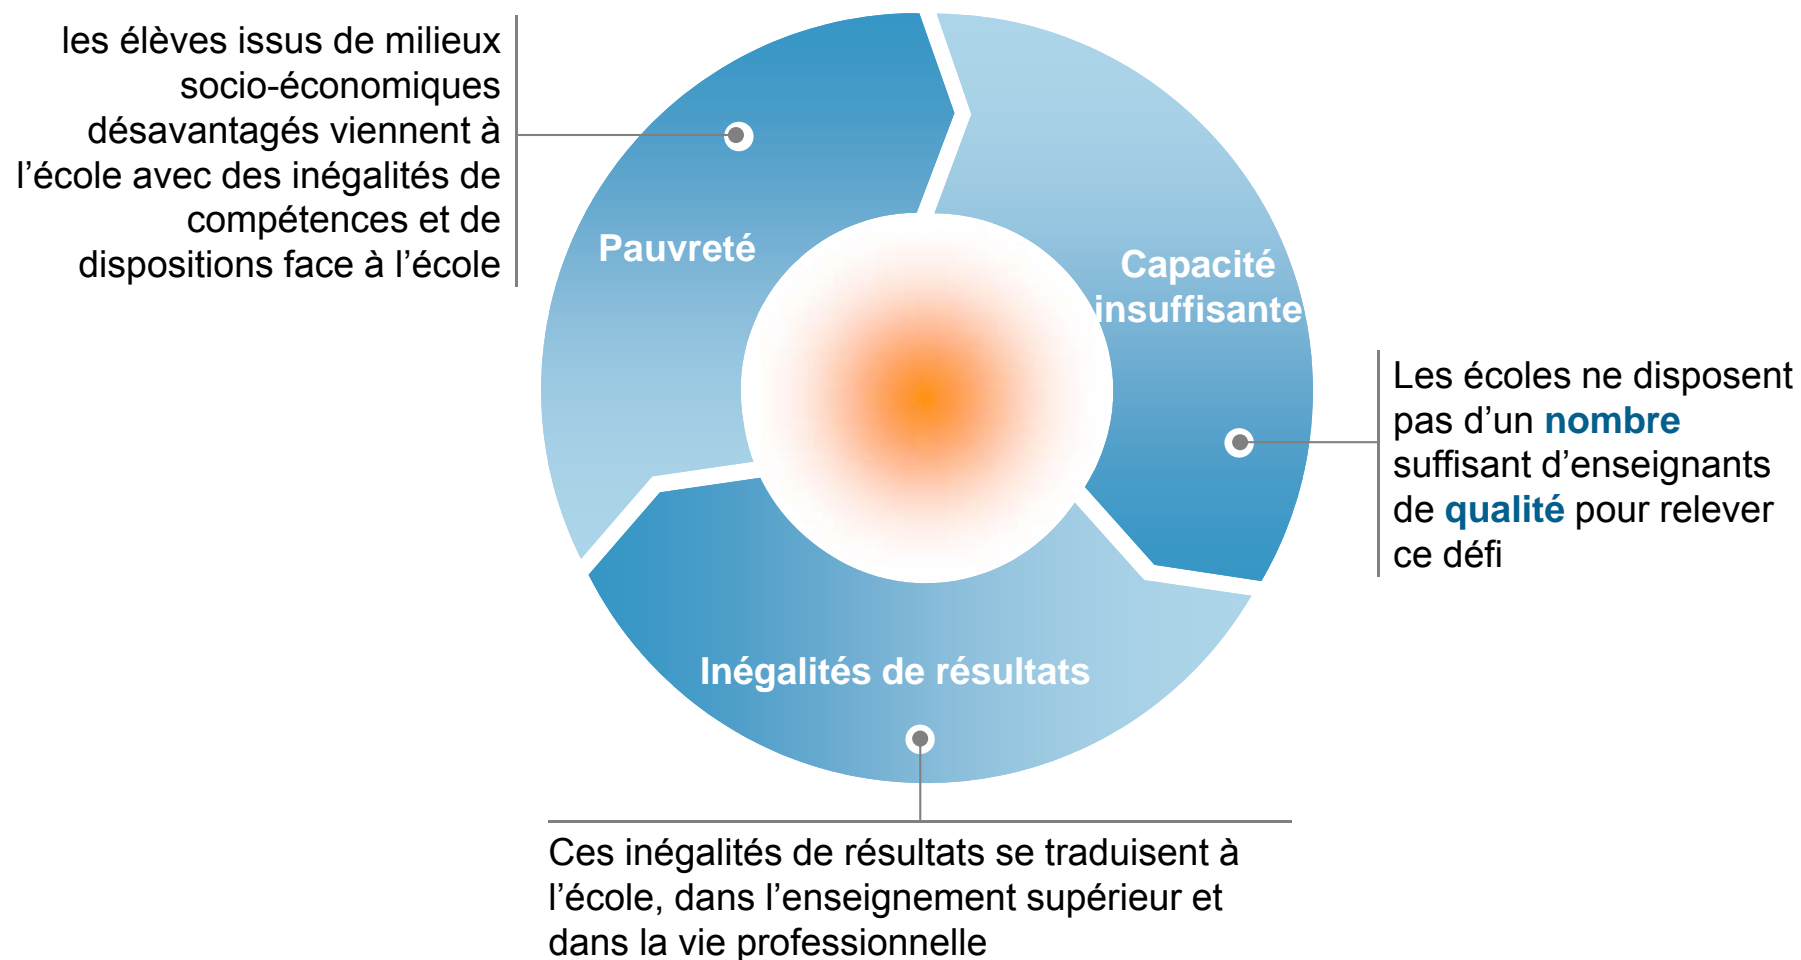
les élèves issus de milieux socio-économiques désavantagés viennent à l'école avec des inégalités de compétences et de dispositions face à l'école

Pauvreté

Capacité insuffisante

Les écoles ne disposent pas d'un **nombre** suffisant d'enseignants de **qualité** pour relever ce défi

Inégalités de résultats

Ces inégalités de résultats se traduisent à l'école, dans l'enseignement supérieur et dans la vie professionnelle